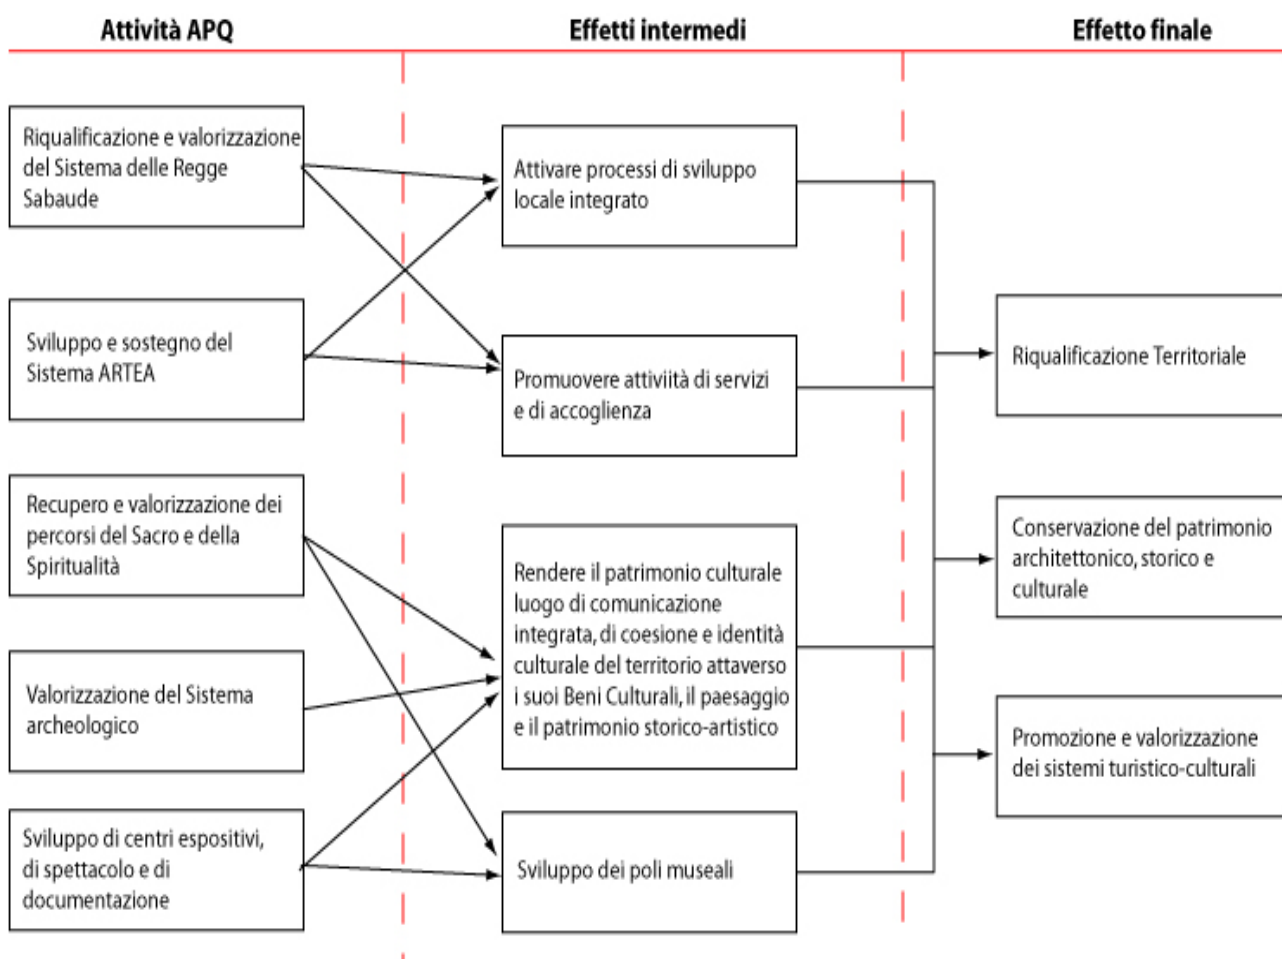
Attività APQ

Effetti intermedi

Effetto finale

Riqualificazione e valorizzazione del Sistema delle Regge Sabaude

Sviluppo e sostegno del Sistema ARTEA

Recupero e valorizzazione dei percorsi del Sacro e della Spiritualità

Valorizzazione del Sistema archeologico

Sviluppo di centri espositivi, di spettacolo e di documentazione

Attivare processi di sviluppo locale integrato

Promuovere attiviità di servizi e di accoglienza

Rendere il patrimonio culturale luogo di comunicazione integrata, di coesione e identità culturale del territorio attaverso i suoi Beni Culturali, il paesaggio e il patrimonio storico-artistico

Sviluppo dei poli museali

Riqualificazione Territoriale

Conservazione del patrimonio architettonico, storico e culturale

Promozione e valorizzazione dei sistemi turistico-culturali